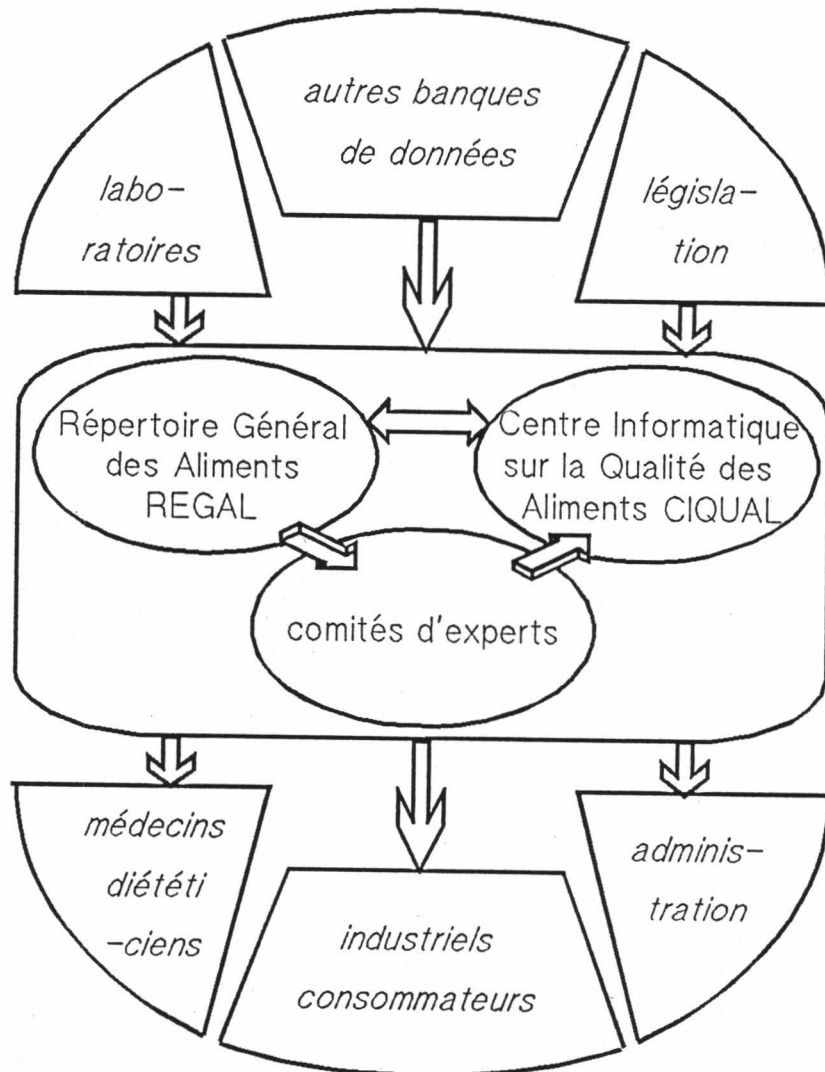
autres banques de données

laboratoires

législation

Répertoire Général des Aliments REGAL

Centre Informatique sur la Qualité des Aliments CIQUAL

comités d'experts

médecins diététi-ciens

industriels consommateurs

administration